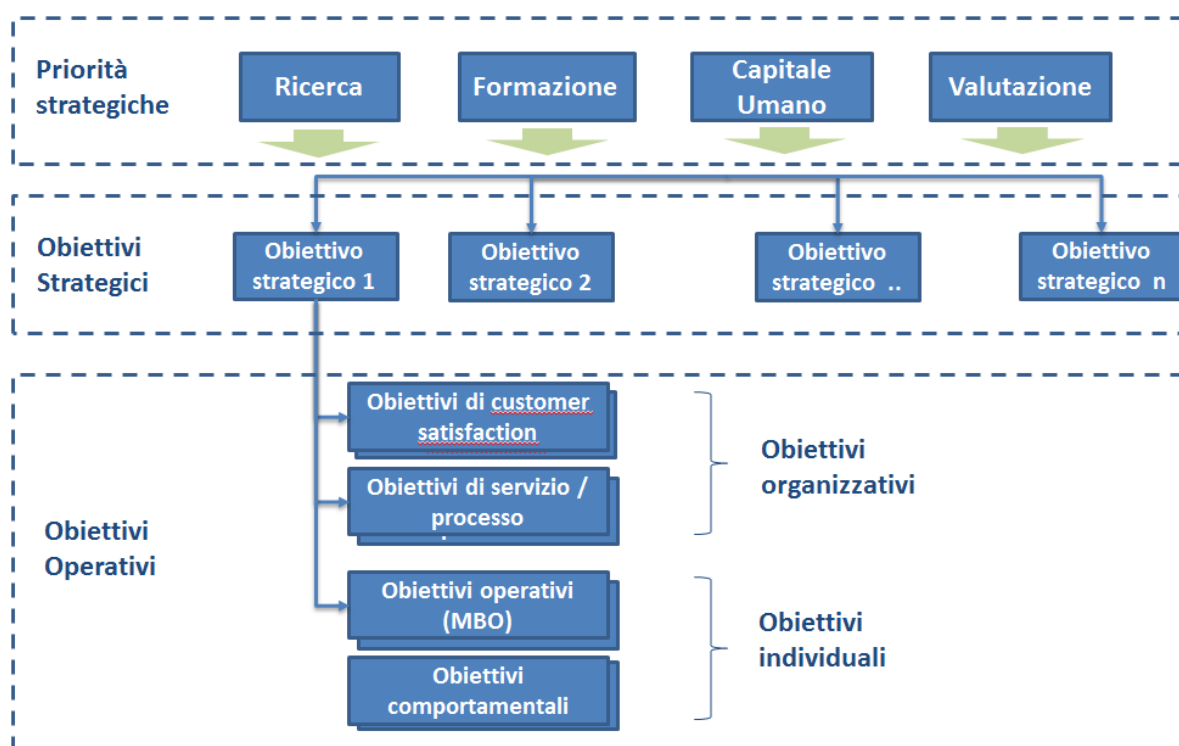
Priorità strategiche

Ricerca

Formazione

Capitale Umano

Valutazione

Obiettivi Strategici

Obiettivo strategico 1

Obiettivo strategico 2

Obiettivo strategico ..

Obiettivo strategico n

Obiettivi Operativi

Obiettivi di customer satisfaction

Obiettivi di servizio / processo

Obiettivi organizzativi

Obiettivi operativi (MBO)

Obiettivi comportamentali

Obiettivi individuali